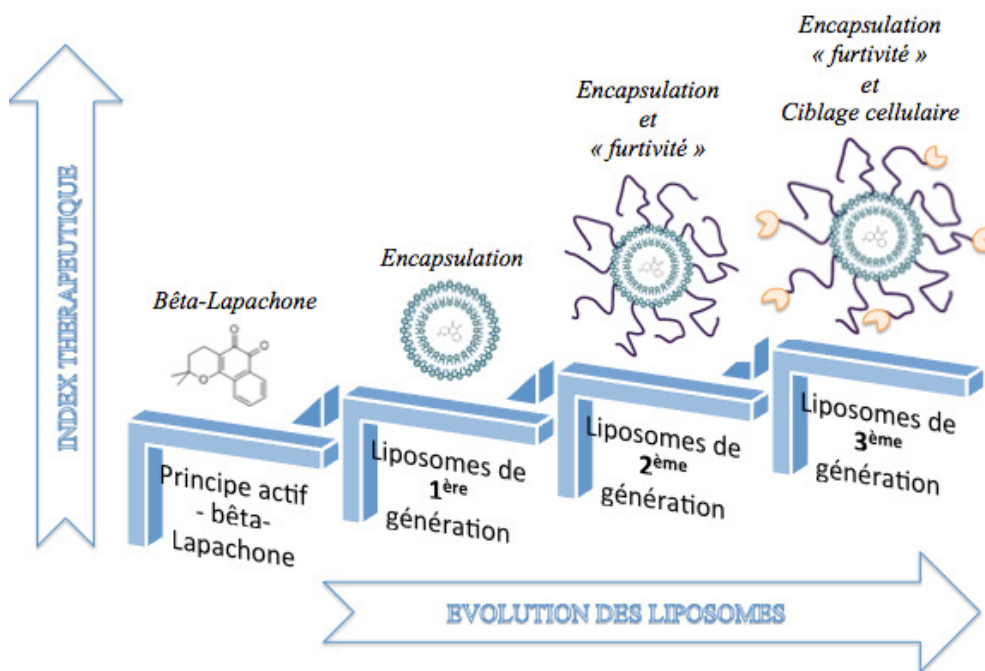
INDEX THERAPEUTIQUE

Bêta-Lapachone

Principe actif - bêta-Lapachone

Encapsulation

Liposomes de $1^{ère}$ génération

Encapsulation et « furtivité »

Liposomes de $2^{ème}$ génération

Encapsulation « furtivité » et Ciblage cellulaire

Liposomes de $3^{ème}$ génération

EVOLUTION DES LIPOSOMES